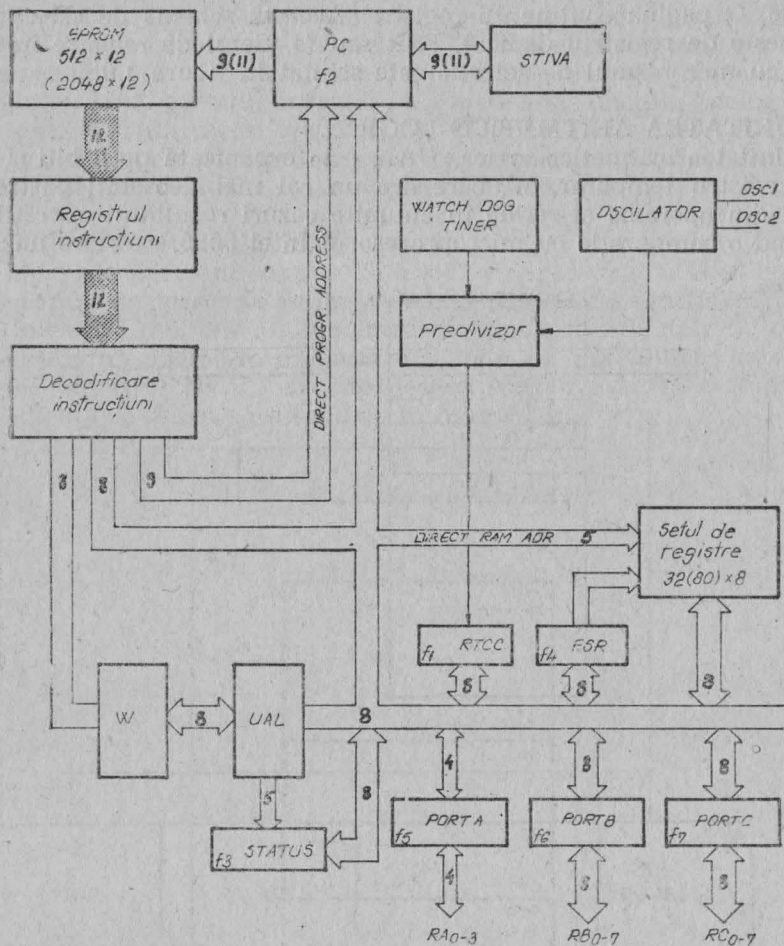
EPROM
512 × 12
(2048 × 12)

9(11)

PC
f2

9(11)

STIVA

12

Registrul
instrucțiuni

12

Decodificare
instrucțiuni

DIRECT PROGR. ADDRESS

WATCH DOG
TINER

OSCILATOR

OSC1
OSC2

Predivizor

8
8
9

DIRECT RAM ADR
5

Setul de
registre
32(80) × 8

f1 RTCC

f4 FSR

8
8
8

W
8
UAL
8

5

8

4
8
8

f3 STATUS

f5 PORT A

f6 PORT B

f7 PORT C

4
8
8

$RA_{0-3}$
$RB_{0-7}$
$RC_{0-7}$